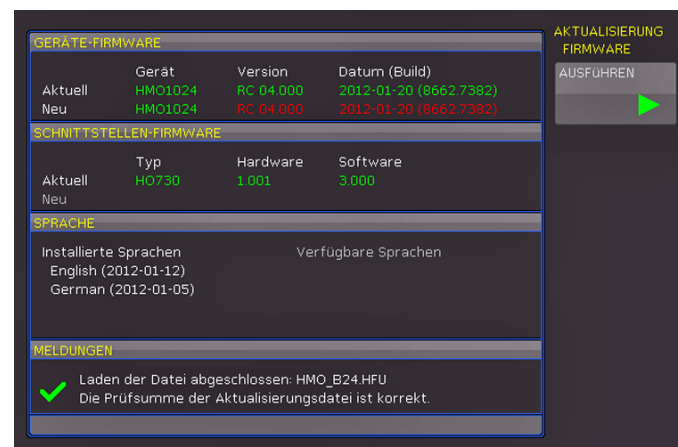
GERÄTE-FIRMWARE

| | Gerät | Version | Datum (Build) |
|---|---|---|---|
| Aktuell | HMO1024 | RC 04.000 | 2012-01-20 (8662.7382) |
| Neu | HMO1024 | RC 04.000 | 2012-01-20 (8662.7382) |

SCHNITTSTELLEN-FIRMWARE

| | Typ | Hardware | Software |
|---|---|---|---|
| Aktuell | HO730 | 1.001 | 3.000 |
| Neu | | | |

SPRACHE

Installierte Sprachen
English (2012-01-12)
German (2012-01-05)

Verfügbare Sprachen

MELDUNGEN

Laden der Datei abgeschlossen: HMO_B24.HFU
Die Prüfsumme der Aktualisierungsdatei ist korrekt.

AKTUALISIERUNG FIRMWARE

AUSFÜHREN